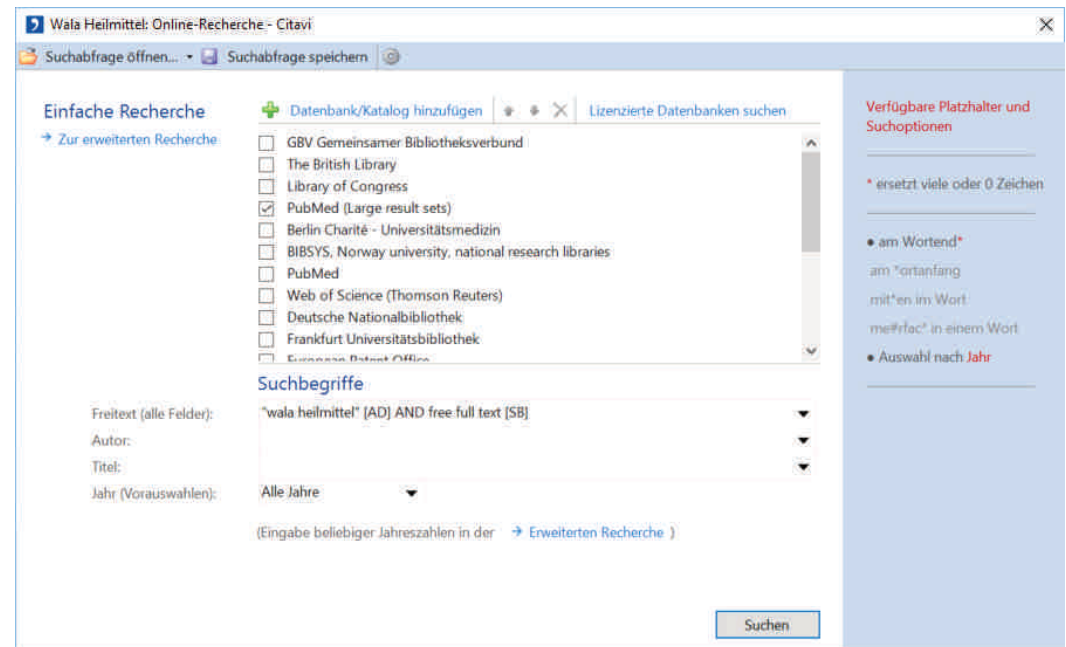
Wala Heilmittel: Online-Recherche - Citavi

Suchabfrage öffnen... Suchabfrage speichern

Einfache Recherche

→ Zur erweiterten Recherche

Datenbank/Katalog hinzufügen

Lizenzierte Datenbanken suchen

GBV Gemeinsamer Bibliotheksverbund
The British Library
Library of Congress
PubMed (Large result sets)
Berlin Charité - Universitätsmedizin
BIBSYS, Norway university, national research libraries
PubMed
Web of Science (Thomson Reuters)
Deutsche Nationalbibliothek
Frankfurt Universitätsbibliothek
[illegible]

Suchbegriffe

Freitext (alle Felder): "wala heilmittel" [AD] AND free full text [SB]
Autor:
Titel:
Jahr (Vorauswahlen): Alle Jahre

(Eingabe beliebiger Jahreszahlen in der → Erweiterten Recherche )

Suchen

Verfügbare Platzhalter und Suchoptionen

* ersetzt viele oder 0 Zeichen

• am Wortend*
am *ortanfang
mit*en im Wort
me#rfac* in einem Wort
• Auswahl nach Jahr